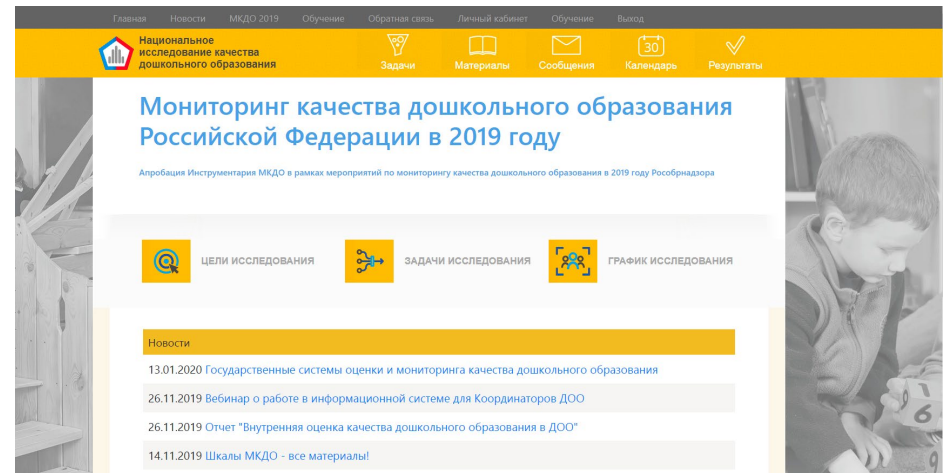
Главная Новости МКДО 2019 Обучение Обратная связь Личный кабинет Обучение Выход

Национальное исследование качества дошкольного образования

Задачи Материалы Сообщения 30 Календарь Результаты

Мониторинг качества дошкольного образования Российской Федерации в 2019 году

Апробация Инструментария МКДО в рамках мероприятий по мониторингу качества дошкольного образования в 2019 году Рособрнадзора

ЦЕЛИ ИССЛЕДОВАНИЯ

ЗАДАЧИ ИССЛЕДОВАНИЯ

ГРАФИК ИССЛЕДОВАНИЯ

Новости

13.01.2020 Государственные системы оценки и мониторинга качества дошкольного образования

26.11.2019 Вебинар о работе в информационной системе для Координаторов ДОО

26.11.2019 Отчет "Внутренняя оценка качества дошкольного образования в ДОО"

14.11.2019 Шкалы МКДО - все материалы!